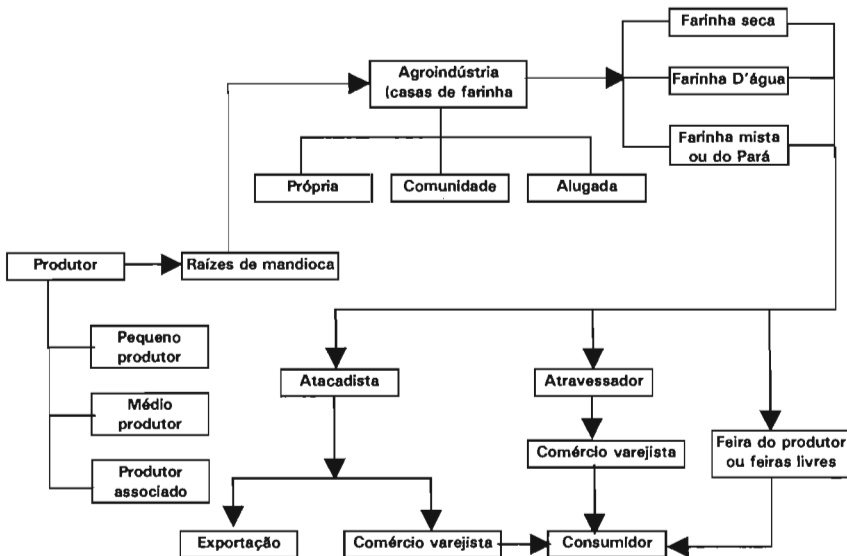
Farinha seca

Agroindústria (casas de farinha

Farinha D'água

Farinha mista ou do Pará

Própria

Comunidade

Alugada

Produtor

Raízes de mandioca

Pequeno produtor

Médio produtor

Produtor associado

Atacadista

Atravessador

Comércio varejista

Feira do produtor ou feiras livres

Exportação

Comércio varejista

Consumidor